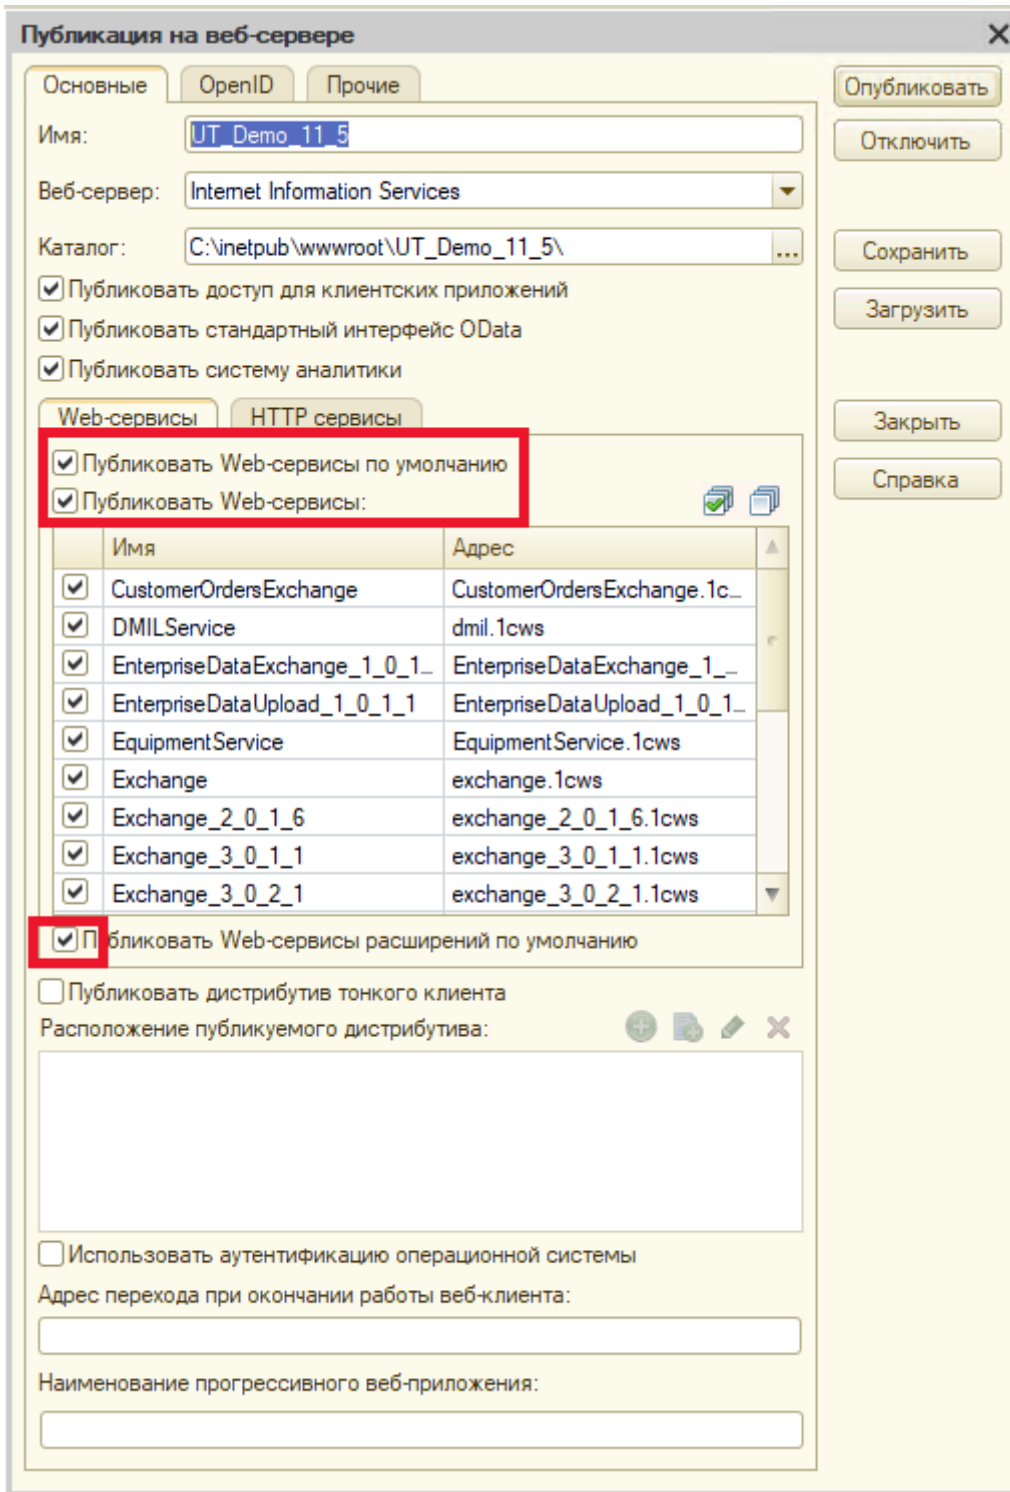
Публикация на веб-сервере

Основные | OpenID | Прочие

Опубликовать
Отключить

Имя: UT_Demo_11_5

Веб-сервер: Internet Information Services

Каталог: C:\inetpub\wwwroot\UT_Demo_11_5\ ...

Сохранить
Загрузить

Публиковать доступ для клиентских приложений
Публиковать стандартный интерфейс OData
Публиковать систему аналитики

Web-сервисы | HTTP сервисы

Закрыть
Справка

Публиковать Web-сервисы по умолчанию
Публиковать Web-сервисы:

| | Имя | Адрес |
|---|---|---|
| ✓ | CustomerOrdersExchange | CustomerOrdersExchange.1c... |
| ✓ | DMILService | dmil.1cws |
| ✓ | EnterpriseDataExchange_1_0_1... | EnterpriseDataExchange_1_... |
| ✓ | EnterpriseDataUpload_1_0_1_1 | EnterpriseDataUpload_1_0_1... |
| ✓ | EquipmentService | EquipmentService.1cws |
| ✓ | Exchange | exchange.1cws |
| ✓ | Exchange_2_0_1_6 | exchange_2_0_1_6.1cws |
| ✓ | Exchange_3_0_1_1 | exchange_3_0_1_1.1cws |
| ✓ | Exchange_3_0_2_1 | exchange_3_0_2_1.1cws |

П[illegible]бликовать Web-сервисы расширений по умолчанию

Публиковать дистрибутив тонкого клиента
Расположение публикуемого дистрибутива:

Использовать аутентификацию операционной системы
Адрес перехода при окончании работы веб-клиента:

Наименование прогрессивного веб-приложения: